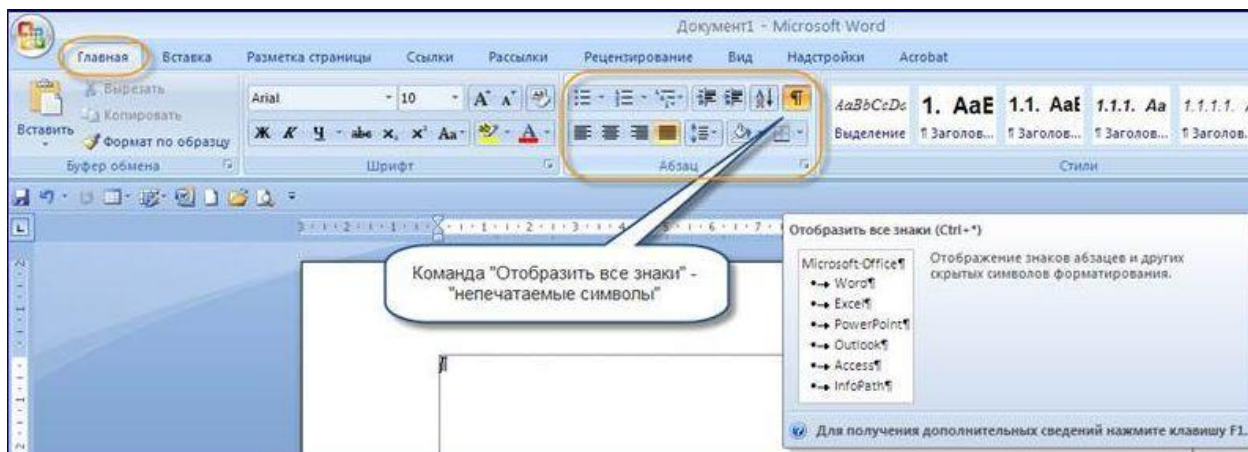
Документ1 - Microsoft Word

Главная Вставка Разметка страницы Ссылки Рассылки Рецензирование Вид Надстройки Acrobat

Вырезать
Копировать
Вставить
Формат по образцу
Буфер обмена

Arial 10
Ж К Ч abe $x_2$ $x^2$ Aa
Шрифт

Абзац

AaBbCcDc 1. AaE 1.1. AaE 1.1.1. Aa 1.1.1.1.
Выделение ¶ Заголов... ¶ Заголов... ¶ Заголов... ¶ Заголов.
Стили

Команда "Отобразить все знаки" - "непечатаемые символы"

Отобразить все знаки (Ctrl+*)

Microsoft·Office¶
Word¶
Excel¶
PowerPoint¶
Outlook¶
Access¶
InfoPath¶

Отображение знаков абзацев и других скрытых символов форматирования.

Для получения дополнительных сведений нажмите клавишу F1.